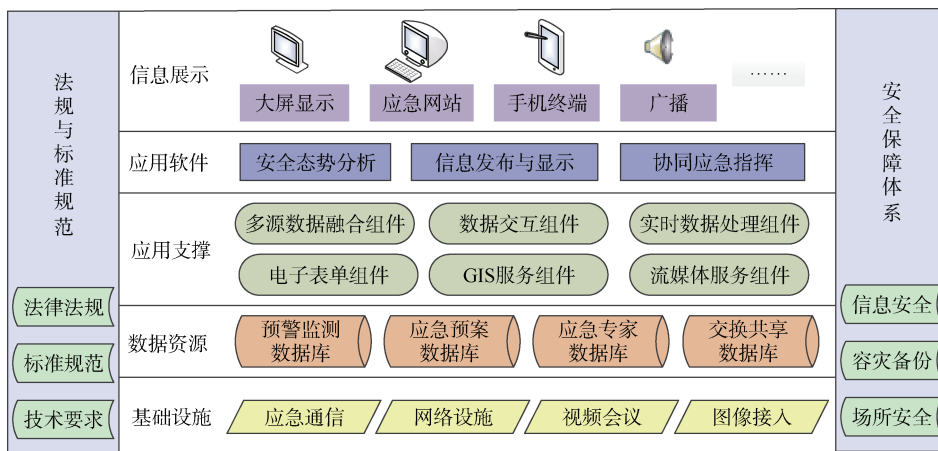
法规与标准规范

法律法规

标准规范

技术要求

信息展示

大屏显示

应急网站

手机终端

广播

……

应用软件

安全态势分析

信息发布与显示

协同应急指挥

应用支撑

多源数据融合组件

数据交互组件

实时数据处理组件

电子表单组件

GIS服务组件

流媒体服务组件

数据资源

预警监测数据库

应急预案数据库

应急专家数据库

交换共享数据库

基础设施

应急通信

网络设施

视频会议

图像接入

安全保障体系

信息安全

容灾备份

场所安全